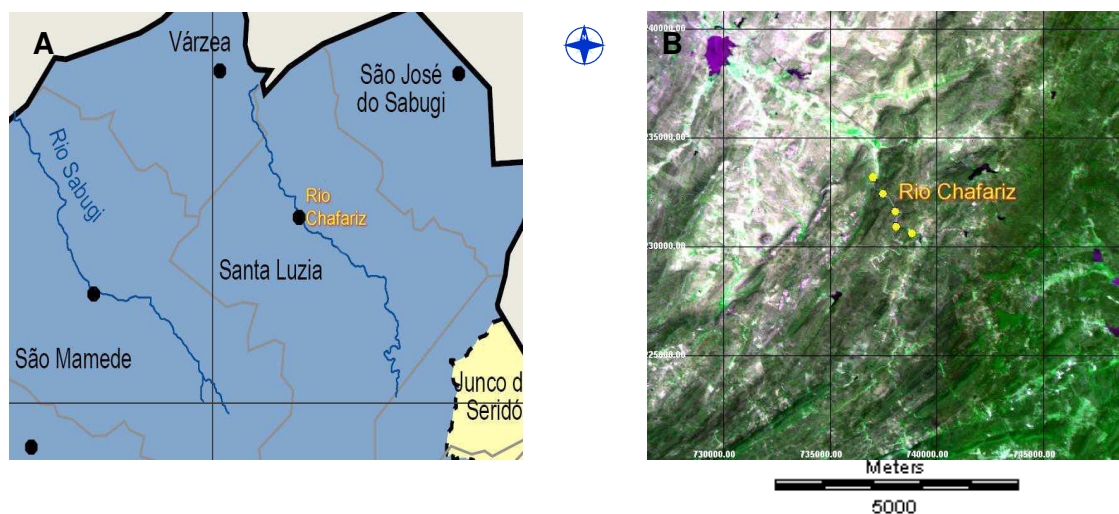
A

Várzea

São José do Sabugi

Rio Sabugi

Rio Chafariz

Santa Luzia

São Mamede

Junco d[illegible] Seridó

N

B

9240000.00

9235000.00

9230000.00

9225000.00

Rio Chafariz

730000.00

735000.00

740000.00

745000.00

Meters

5000